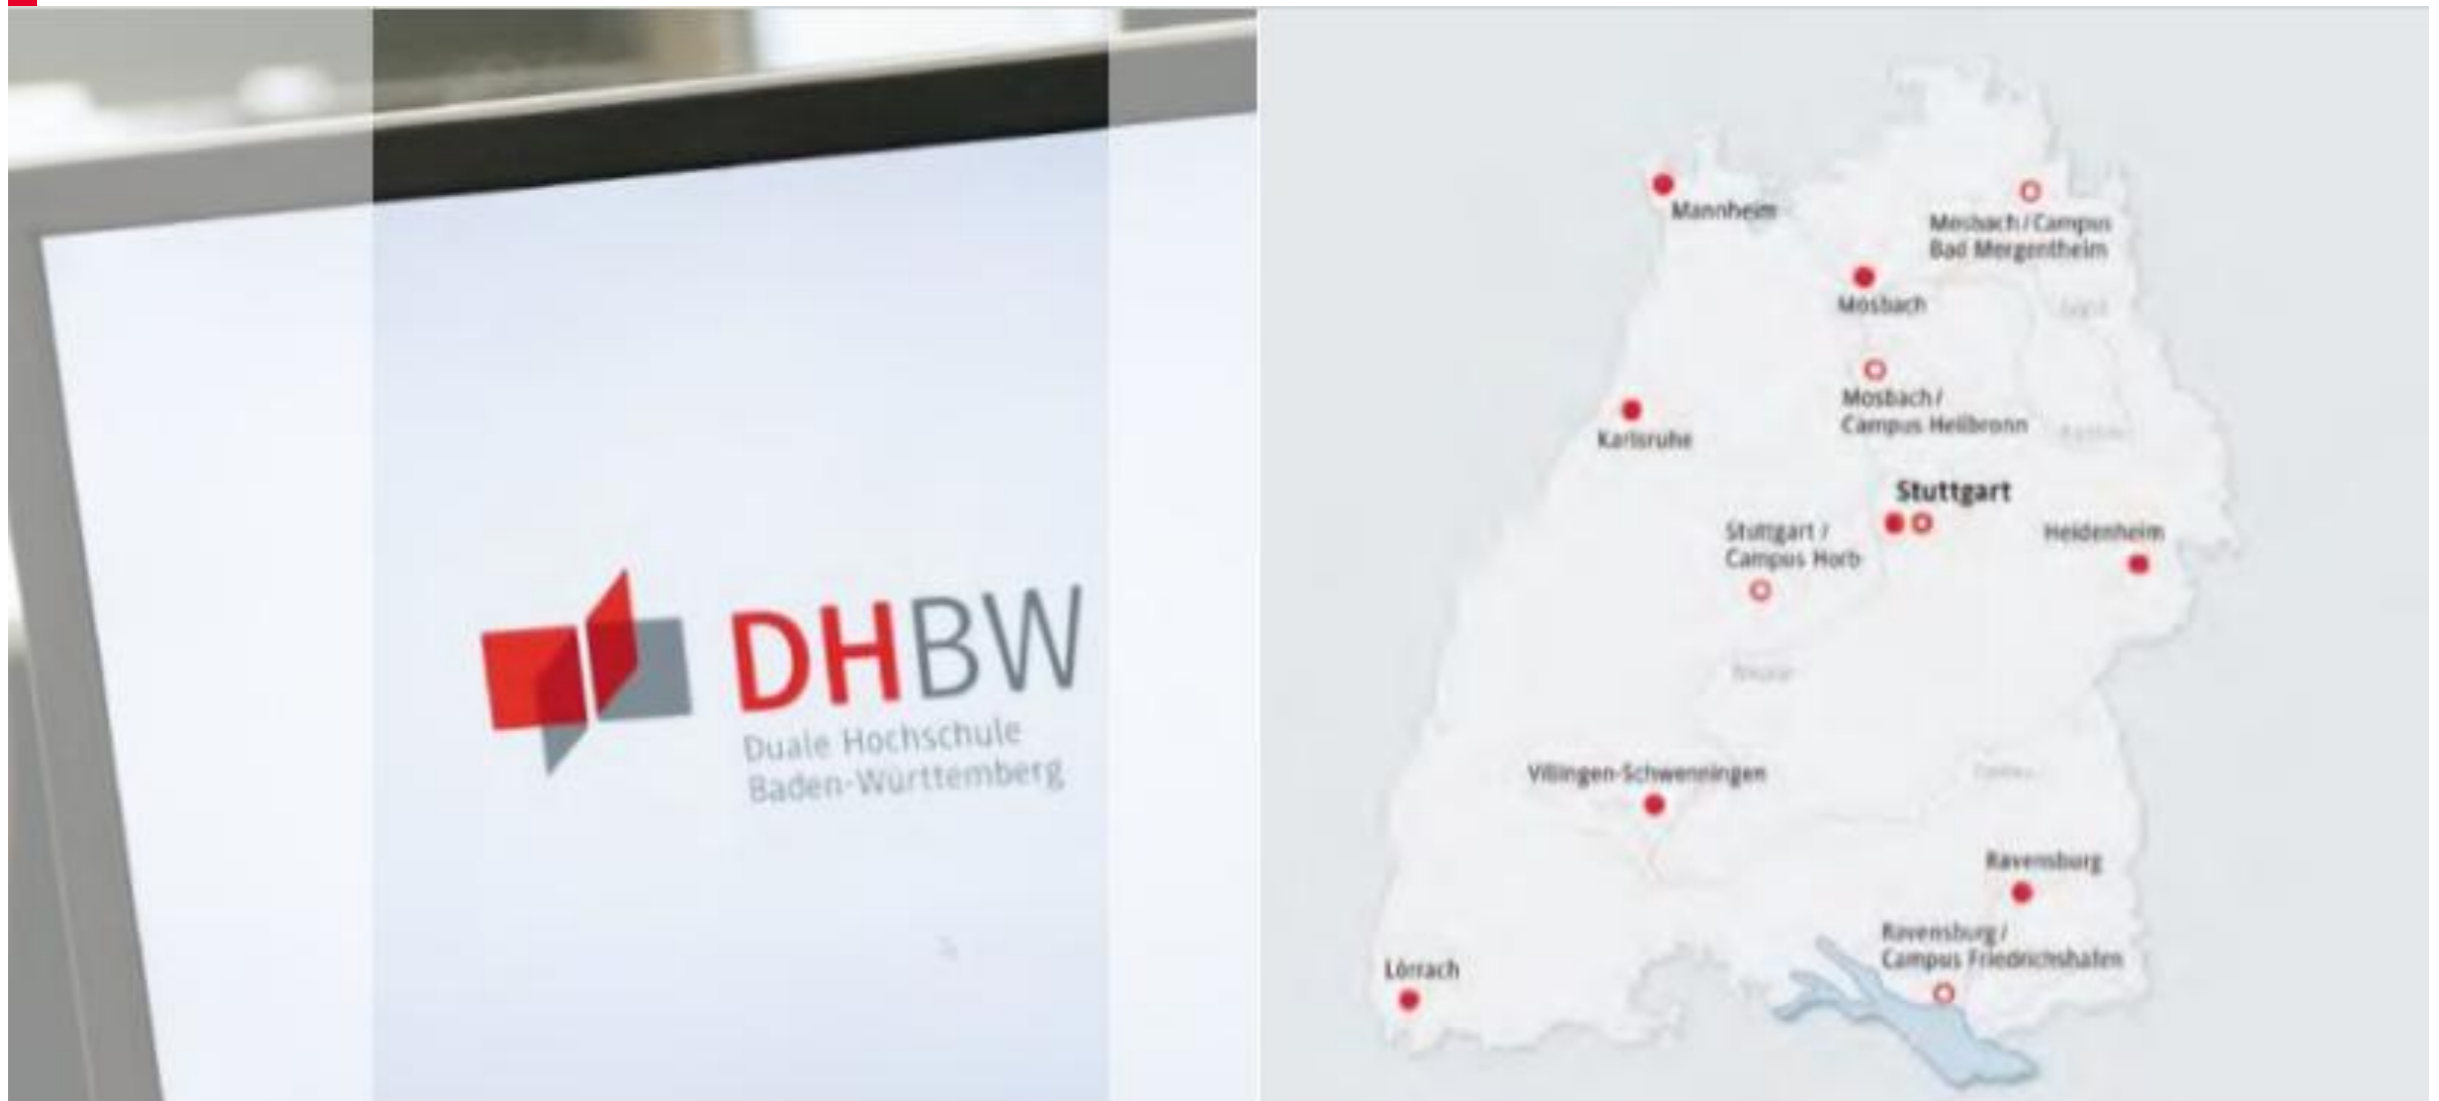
DHBW
Duale Hochschule
Baden-Württemberg

Mannheim

Mosbach / Campus Bad Mergentheim

Mosbach

Mosbach / Campus Heilbronn

Karlsruhe

Stuttgart

Stuttgart / Campus Horb

Heidenheim

Villingen-Schwenningen

Ravensburg

Ravensburg / Campus Friedrichshafen

Lörrach